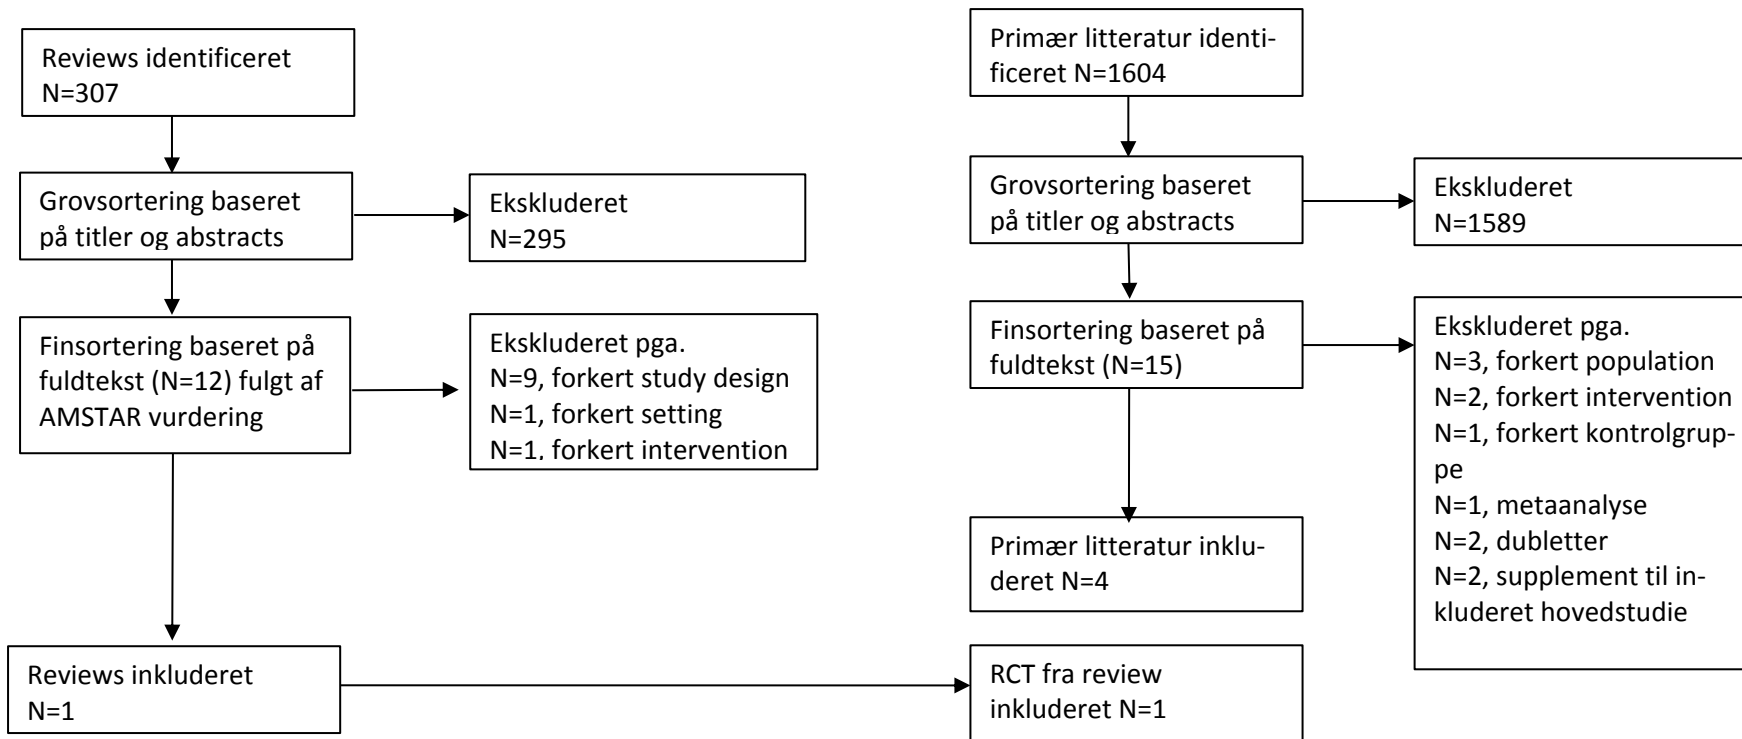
Reviews identificeret
N=307

Grovsortering baseret på titler og abstracts

Ekskluderet
N=295

Finsortering baseret på fuldtekst (N=12) fulgt af AMSTAR vurdering

Ekskluderet pga.
N=9, forkert study design
N=1, forkert setting
N=1. forkert intervention

Reviews inkluderet
N=1

Primær litteratur identificeret N=1604

Grovsortering baseret på titler og abstracts

Ekskluderet
N=1589

Finsortering baseret på fuldtekst (N=15)

Ekskluderet pga.
N=3, forkert population
N=2, forkert intervention
N=1, forkert kontrolgruppe
N=1, metaanalyse
N=2, dubletter
N=2, supplement til inkluderet hovedstudie

Primær litteratur inkluderet N=4

RCT fra review inkluderet N=1